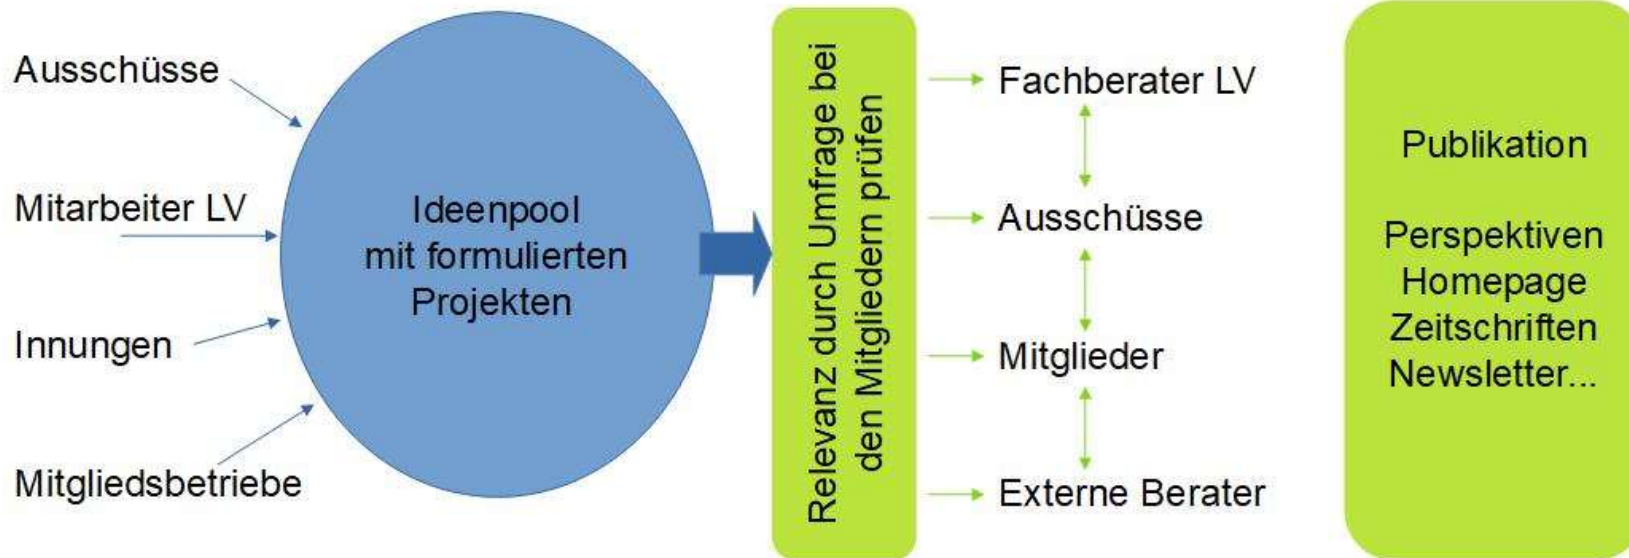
Ausschüsse

Mitarbeiter LV

Innungen

Mitgliedsbetriebe

Ideenpool
mit formulierten
Projekten

Relevanz durch Umfrage bei den Mitgliedern prüfen

Fachberater LV

Ausschüsse

Mitglieder

Externe Berater

Publikation

Perspektiven
Homepage
Zeitschriften
Newsletter...